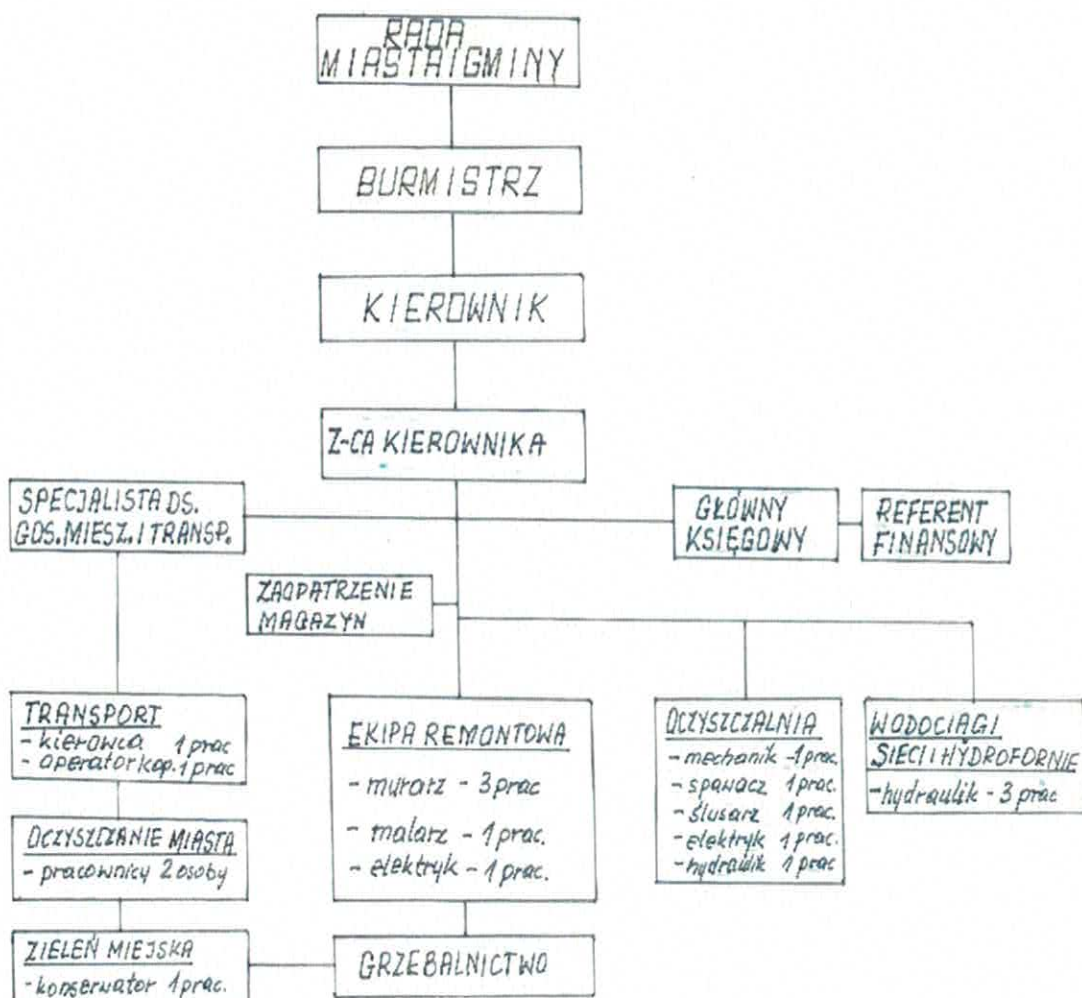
RADA MIASTA I GMINY

BURMISTRZ

KIEROWNIK

Z-CA KIEROWNIKA

SPECJALISTA DS. GOS. MIESZ. I TRANSP.

GŁÓWNY KSIĘGOWY

REFERENT FINANSOWY

ZAOPATRZENIE MAGAZYN

TRANSPORT
- kierowca 1 prac
- operator kop. 1 prac

EKIPA REMONTOWA
- murarz - 3 prac
- malarz - 1 prac.
- elektryk - 1 prac.

OCZYSZCZALNIA
- mechanik - 1 prac.
- spawacz 1 prac.
- ślusarz 1 prac.
- elektryk 1 prac.
- hydraulik 1 prac

WODOCIĄGI SIECI I HYDROFORNIE
- hydraulik - 3 prac

OCZYSZCZANIE MIASTA
- pracownicy 2 osoby

ZIELEŃ MIEJSKA
- konserwator 1 prac.

GRZEBALNICTWO